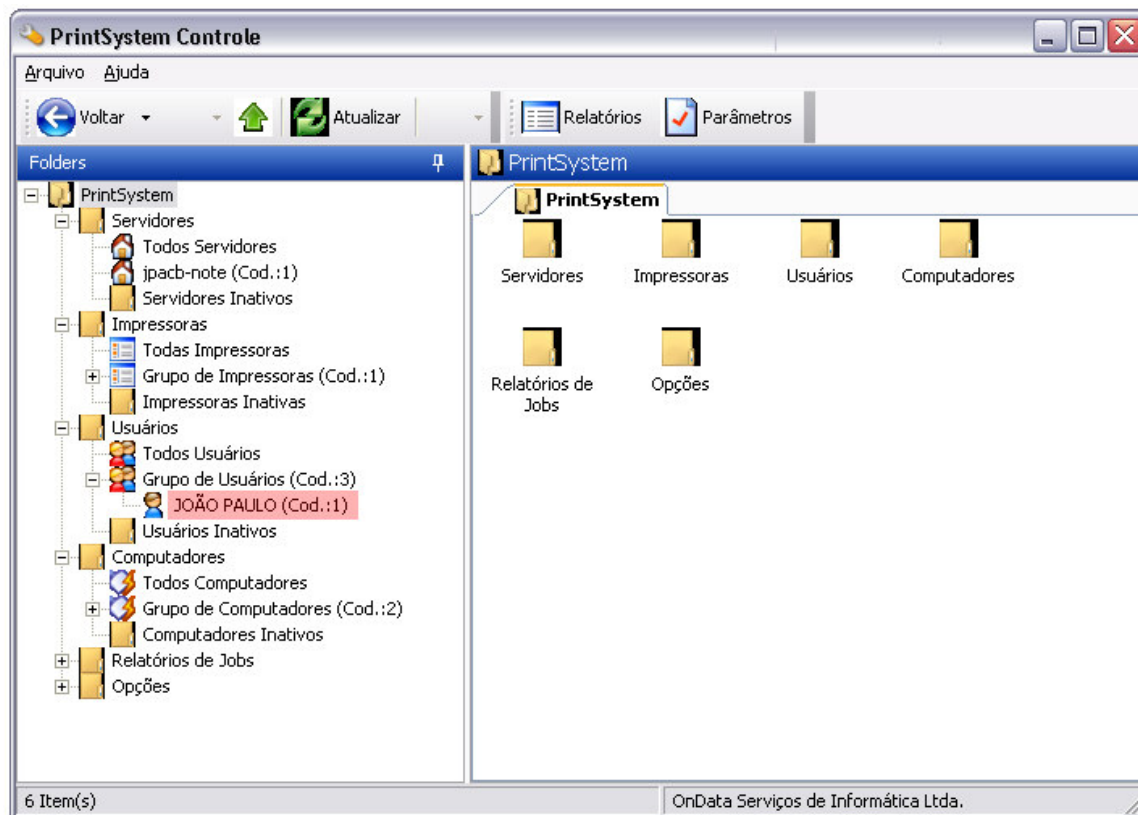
PrintSystem Controle

Arquivo Ajuda

Voltar Atualizar Relatórios Parâmetros

Folders

PrintSystem
Servidores
Todos Servidores
jpacb-note (Cod.:1)
Servidores Inativos
Impressoras
Todas Impressoras
Grupo de Impressoras (Cod.:1)
Impressoras Inativas
Usuários
Todos Usuários
Grupo de Usuários (Cod.:3)
JOÃO PAULO (Cod.:1)
Usuários Inativos
Computadores
Todos Computadores
Grupo de Computadores (Cod.:2)
Computadores Inativos
Relatórios de Jobs
Opções

PrintSystem

PrintSystem

Servidores
Impressoras
Usuários
Computadores
Relatórios de Jobs
Opções

6 Item(s)
OnData Serviços de Informática Ltda.